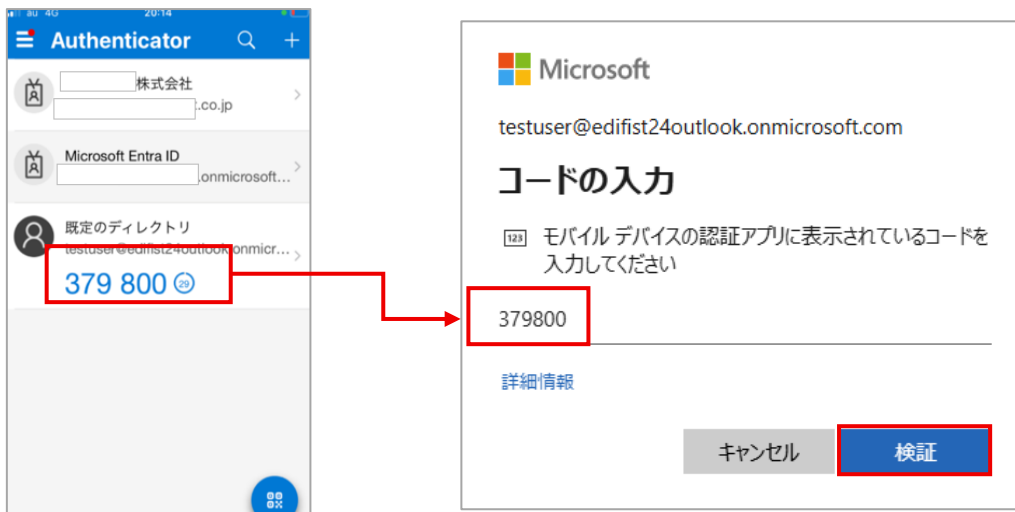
au 4G 20:14

Authenticator

株式会社
.co.jp

Microsoft Entra ID
.onmicrosoft...

既定のディレクトリ
testuser@edifist24outlook.onmicr...
379 800 29

Microsoft

testuser@edifist24outlook.onmicrosoft.com

コードの入力

123 モバイル デバイスの認証アプリに表示されているコードを入力してください

379800

詳細情報

キャンセル
検証